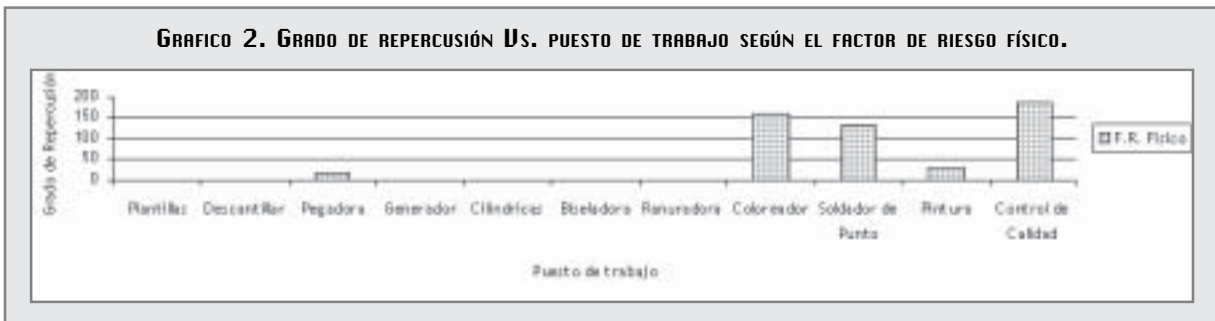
Grafico 2. Grado de repercusión Vs. puesto de trabajo según el factor de riesgo físico.

Grado de Repercusión

200
150
100
50
0

Plantillas Descantillar Pegadora Generador Cilíndricos Biseladora Ranuradora Coloreador Soldador de Punto Pintura Control de Calidad

Puesto de trabajo

F.R. Físico